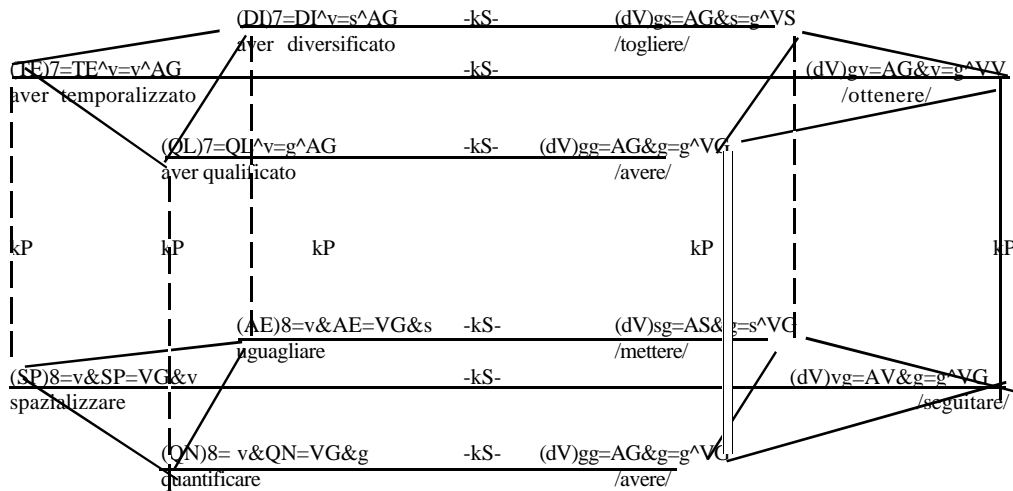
(DI)7=DI^v=s^AG
aver diversificato

-kS-

(dV)gs=AG&s=g^VS
/togliere/

(TE)7=TE^v=v^AG
aver temporalizzato

-kS-

(dV)gv=AG&v=g^VV
/ottenere/

(QL)7=QL^v=g^AG
aver qualificato

-kS-

(dV)gg=AG&g=g^VG
/avere/

kP kP kP kP kP

(AE)8=v&AE=VG&s
uguagliare

-kS-

(dV)sg=AS&g=s^VG
/mettere/

(SP)8=v&SP=VG&v
spazializzare

-kS-

(dV)vg=AV&g=g^VG
/seguitare/

(QN)8= v&QN=VG&g
quantificare

-kS-

(dV)gg=AG&g=g^VG
/avere/